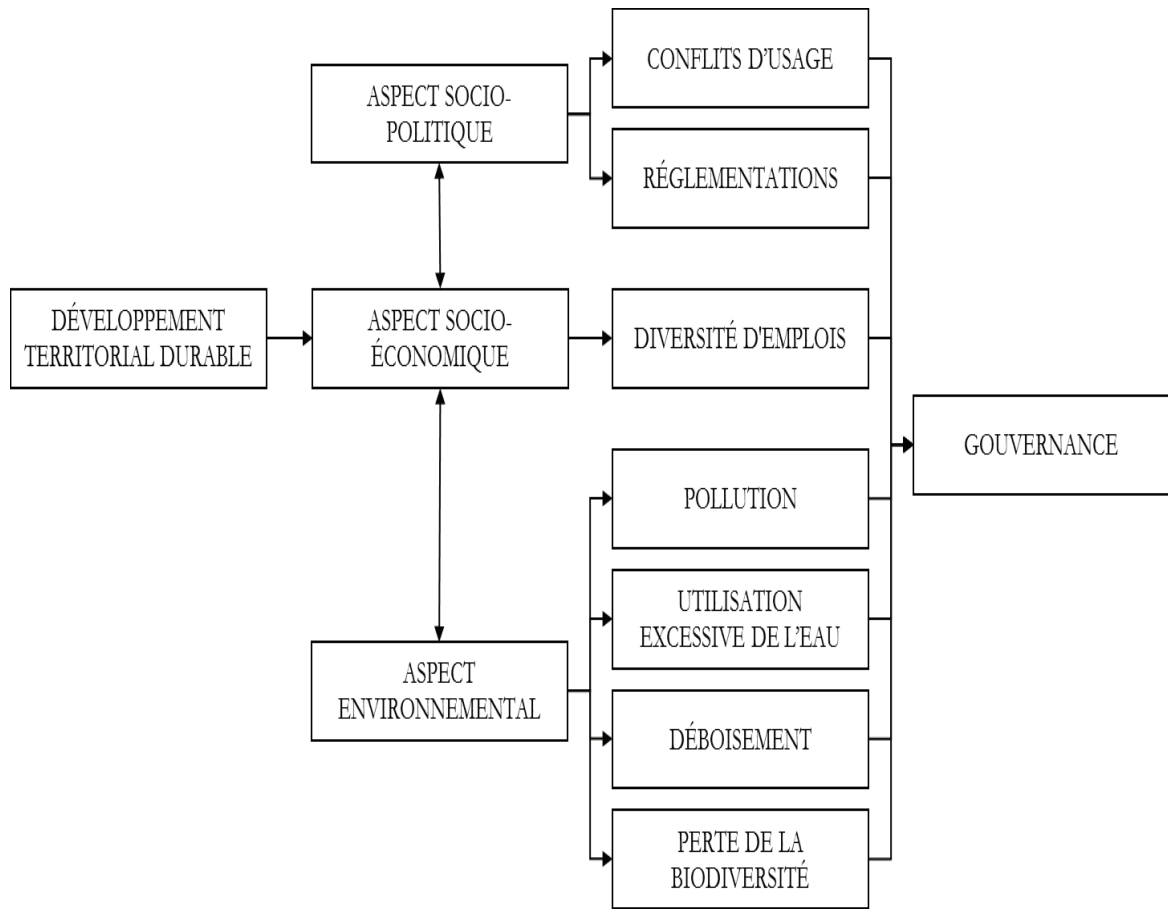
DÉVELOPPEMENT TERRITORIAL DURABLE

ASPECT SOCIO-POLITIQUE

ASPECT SOCIO-ÉCONOMIQUE

ASPECT ENVIRONNEMENTAL

CONFLITS D'USAGE

RÉGLEMENTATIONS

DIVERSITÉ D'EMPLOIS

POLLUTION

UTILISATION EXCESSIVE DE L'EAU

DÉBOISEMENT

PERTE DE LA BIODIVERSITÉ

GOUVERNANCE